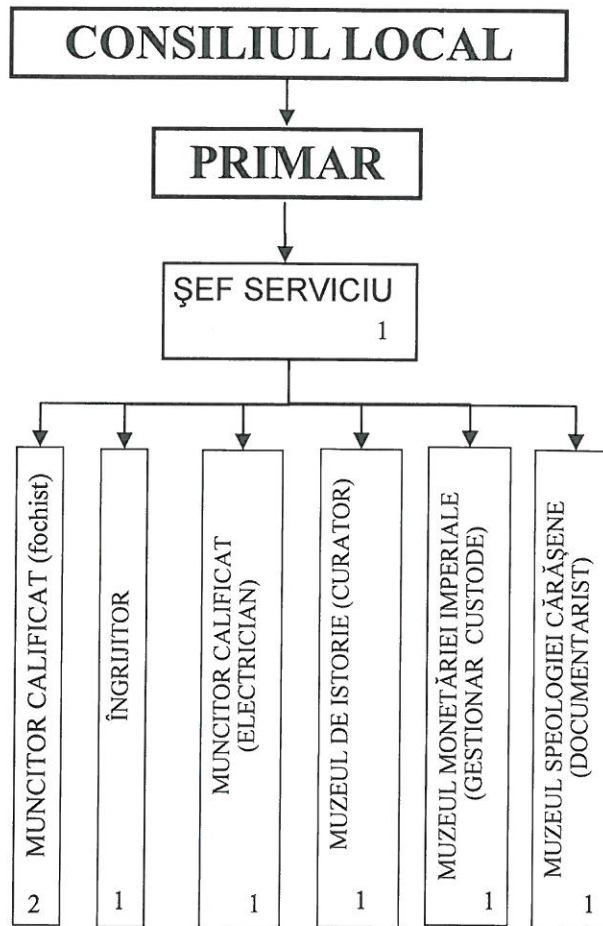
CONSILIUL LOCAL

PRIMAR

ŞEF SERVICIU
1

MUNCITOR CALIFICAT (fochist)
2

ÎNGRIJITOR
1

MUNCITOR CALIFICAT (ELECTRICIAN)
1

MUZEUL DE ISTORIE (CURATOR)
1

MUZEUL MONETĂRIEI IMPERIALE (GESTIONAR CUSTODE)
1

MUZEUL SPEOLOGIEI CĂRĂŞENE (DOCUMENTARIST)
1